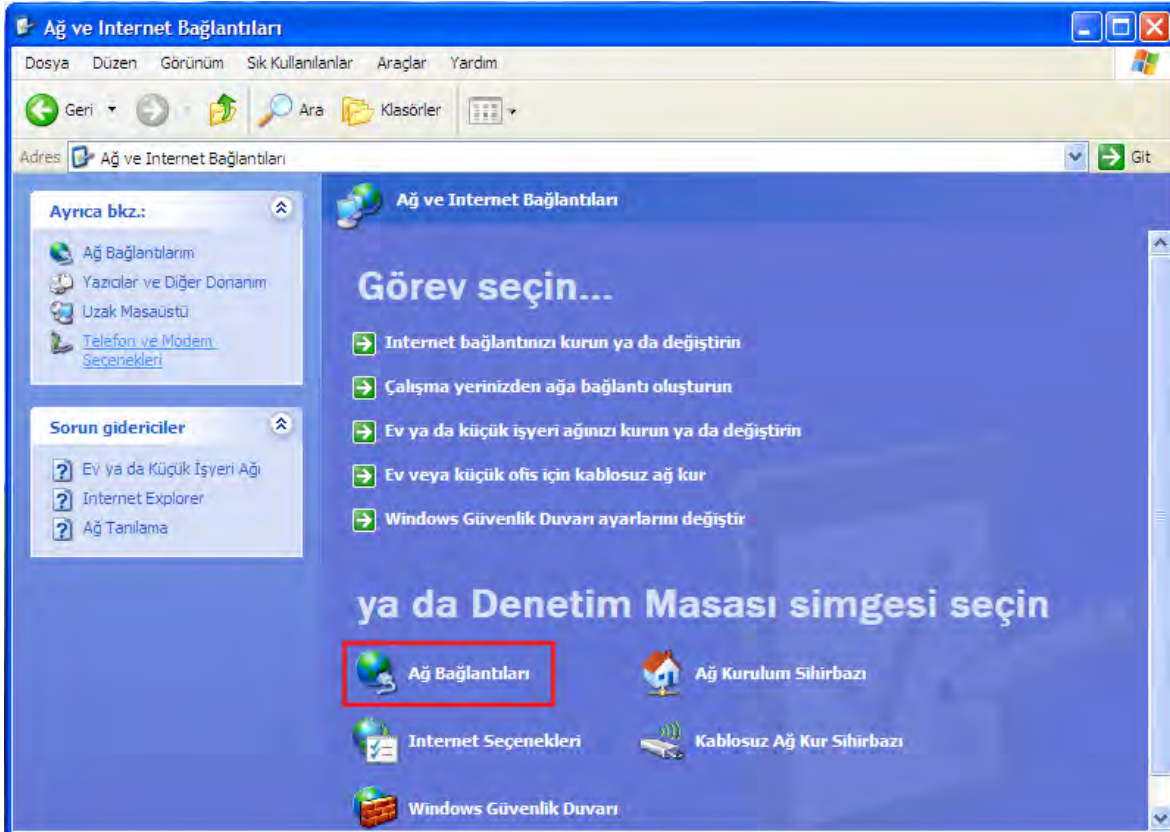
Ağ ve Internet Bağlantıları

Dosya Düzen Görünüm Sık Kullanılanlar Araçlar Yardım

Geri Ara Klasörler

Adres Ağ ve Internet Bağlantıları Git

Ayrıca bkz.:

Ağ Bağlantılarım
Yazıcılar ve Diğer Donanım
Uzak Masaüstü
Telefon ve Modem Seçenekleri

Sorun gidericiler

Ev ya da Küçük İşyeri Ağı
Internet Explorer
Ağ Tanılama

Ağ ve Internet Bağlantıları

Görev seçin...

Internet bağlantınızı kurun ya da değiştirin
Çalışma yerinizden ağa bağlantı oluşturun
Ev ya da küçük işyeri ağınızı kurun ya da değiştirin
Ev veya küçük ofis için kablosuz ağ kur
Windows Güvenlik Duvarı ayarlarını değiştir

ya da Denetim Masası simgesi seçin

Ağ Bağlantıları
Ağ Kurulum Sihirbazı
Internet Seçenekleri
Kablosuz Ağ Kur Sihirbazı
Windows Güvenlik Duvarı